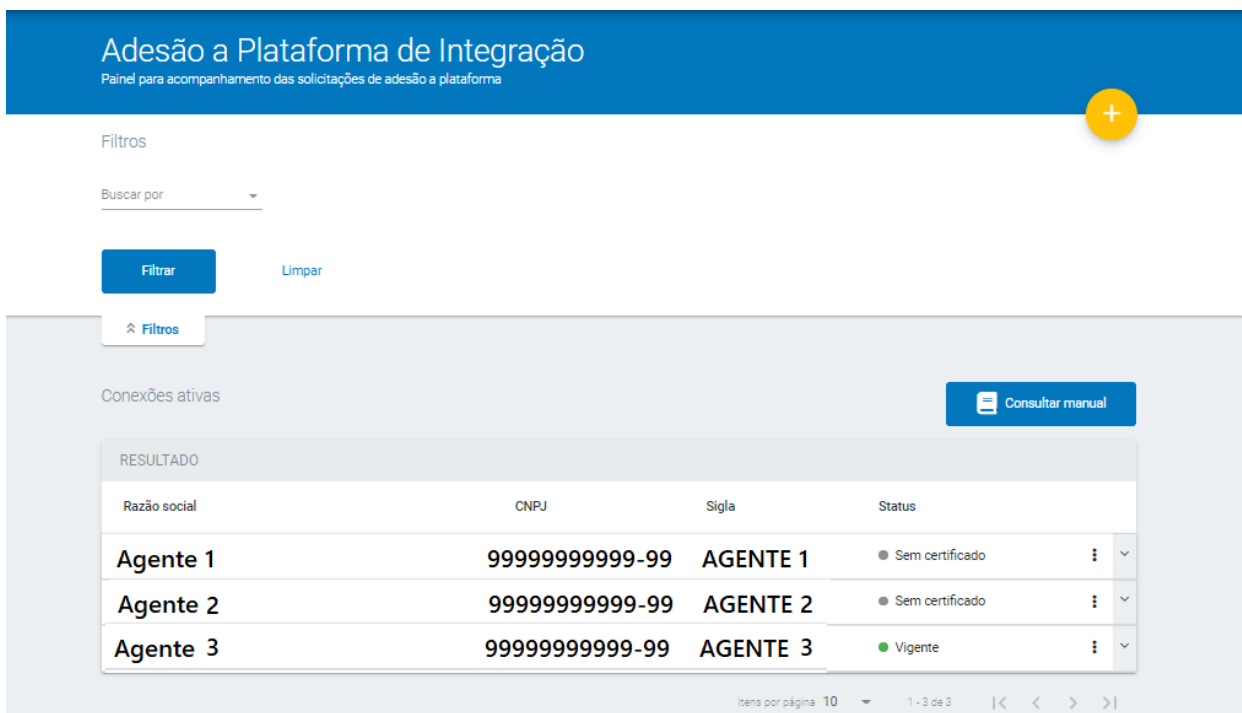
Adesão a Plataforma de Integração
Painel para acompanhamento das solicitações de adesão a plataforma

+

Filtros

Buscar por

Filtrar

Limpar

Filtros

Conexões ativas

Consultar manual

RESULTADO

| Razão social | CNPJ | Sigla | Status |
|---|---|---|---|
| Agente 1 | 99999999999-99 | AGENTE 1 | Sem certificado |
| Agente 2 | 99999999999-99 | AGENTE 2 | Sem certificado |
| Agente 3 | 99999999999-99 | AGENTE 3 | Vigente |

Itens por página 10 1 - 3 de 3